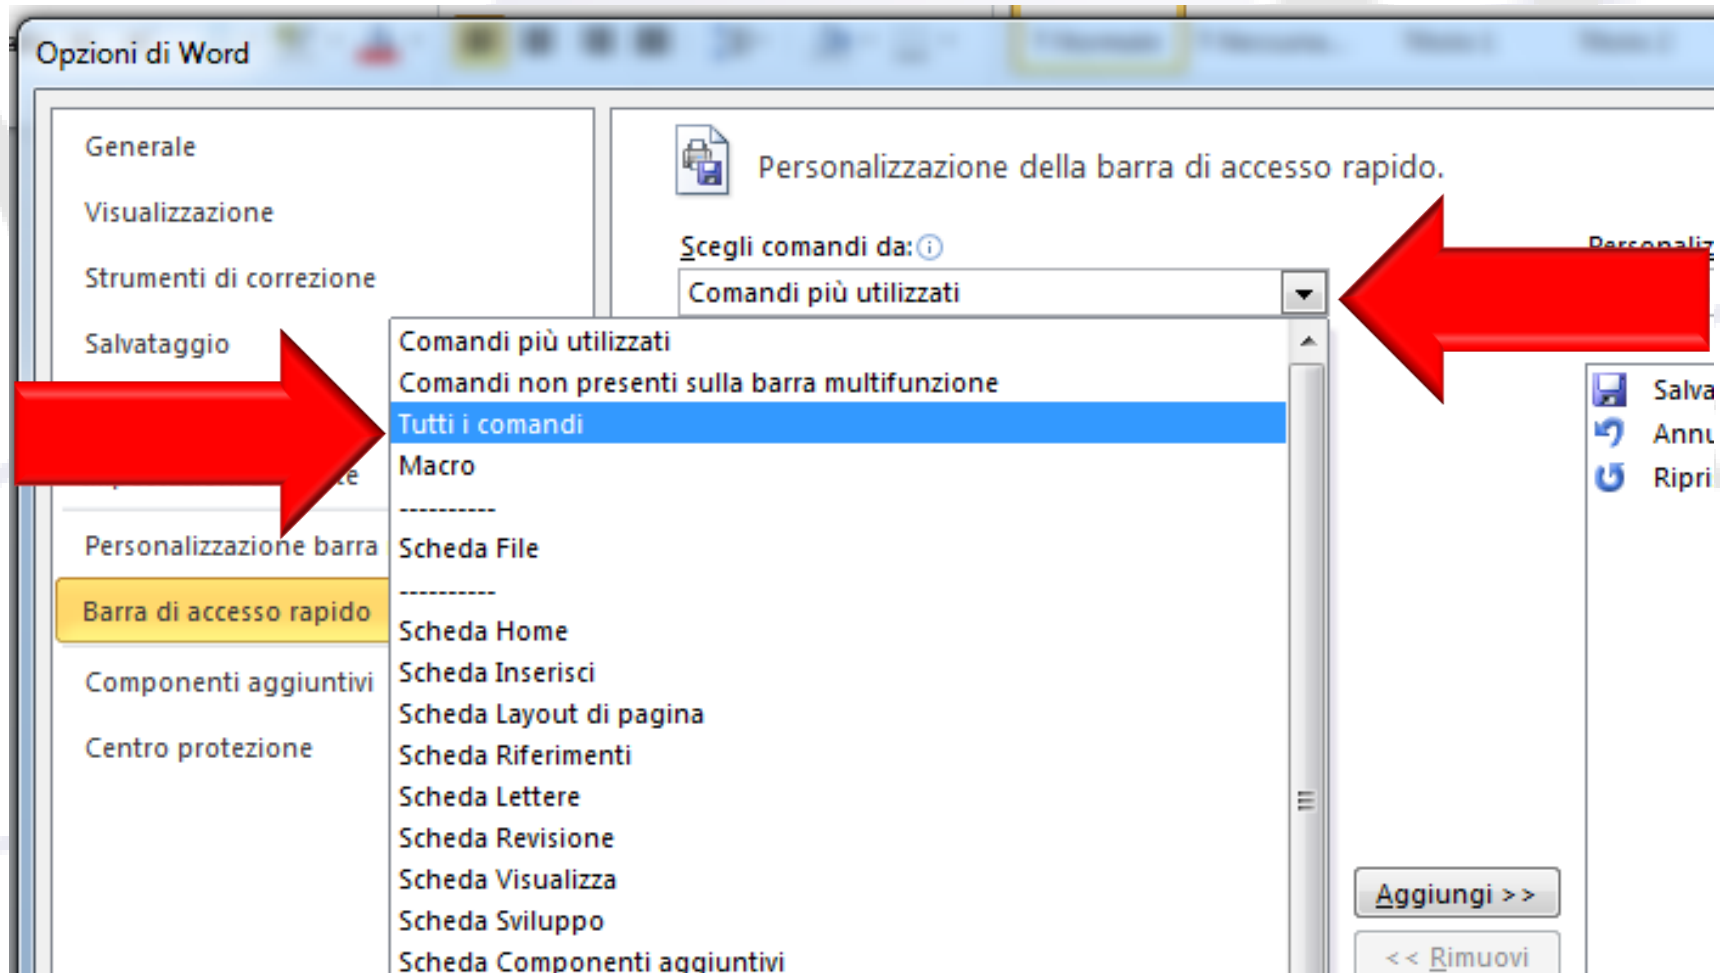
Opzioni di Word

Generale
Visualizzazione
Strumenti di correzione
Salvataggio
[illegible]e
Personalizzazione barra
Barra di accesso rapido
Componenti aggiuntivi
Centro protezione

Personalizzazione della barra di accesso rapido.

Scegli comandi da:
Comandi più utilizzati

Personaliz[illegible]

Comandi più utilizzati
Comandi non presenti sulla barra multifunzione
Tutti i comandi
Macro
----------
Scheda File
----------
Scheda Home
Scheda Inserisci
Scheda Layout di pagina
Scheda Riferimenti
Scheda Lettere
Scheda Revisione
Scheda Visualizza
Scheda Sviluppo
Scheda Componenti aggiuntivi

Salva
Annu
Ripri

Aggiungi >>
<< Rimuovi